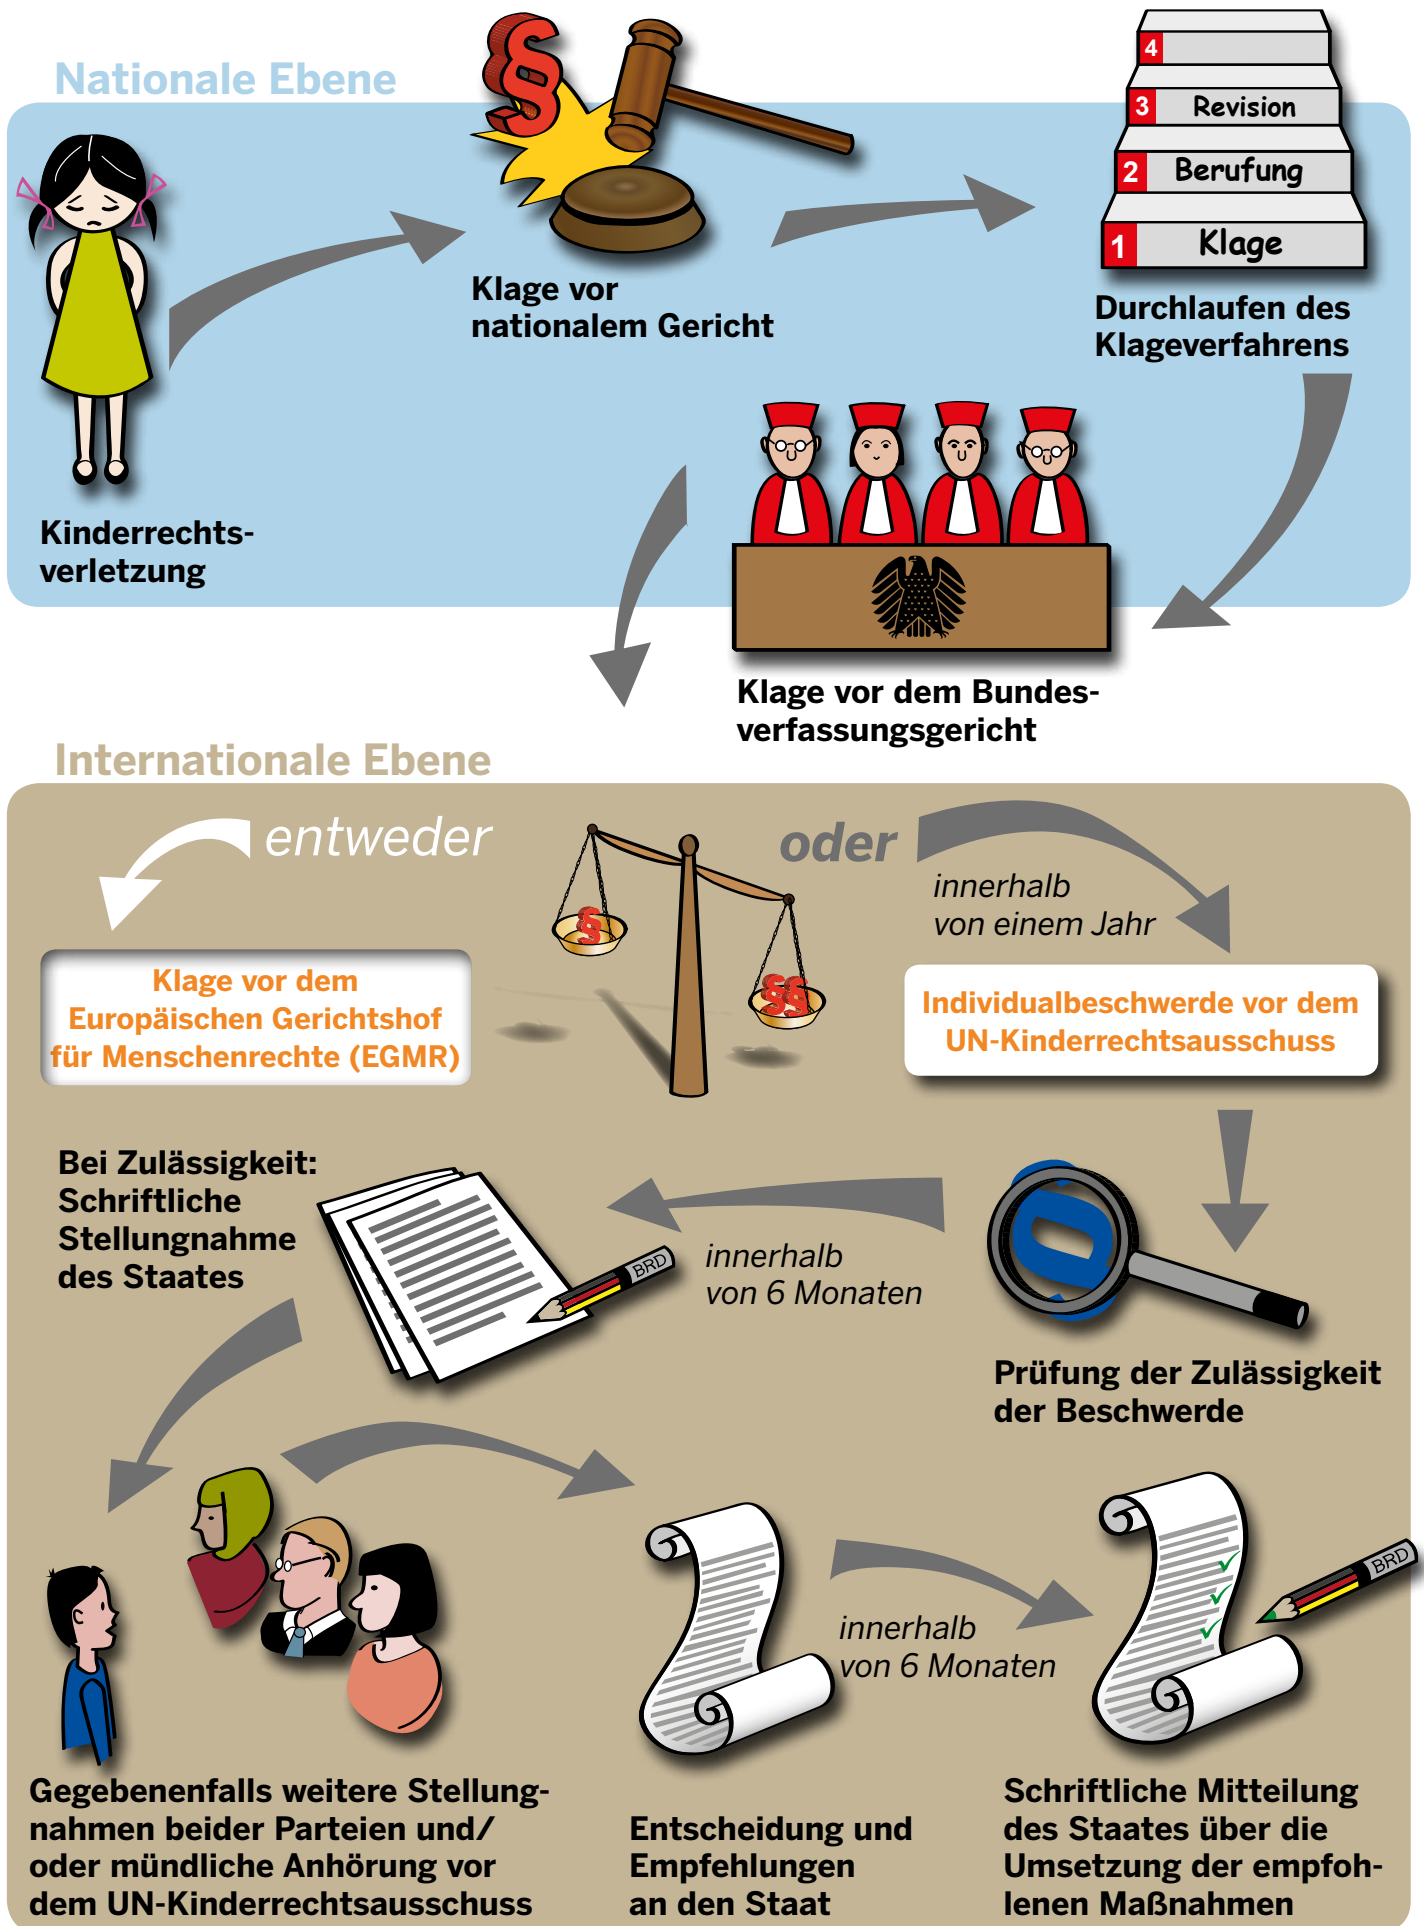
Nationale Ebene

Kinderrechtsverletzung

§

Klage vor nationalem Gericht

4
3 Revision
2 Berufung
1 Klage

Durchlaufen des Klageverfahrens

Klage vor dem Bundesverfassungsgericht

Internationale Ebene

entweder

oder

Klage vor dem Europäischen Gerichtshof für Menschenrechte (EGMR)

innerhalb von einem Jahr

Individualbeschwerde vor dem UN-Kinderrechtsausschuss

Bei Zulässigkeit: Schriftliche Stellungnahme des Staates

BRD

innerhalb von 6 Monaten

Prüfung der Zulässigkeit der Beschwerde

innerhalb von 6 Monaten

BRD

Gegebenenfalls weitere Stellungnahmen beider Parteien und/ oder mündliche Anhörung vor dem UN-Kinderrechtsausschuss

Entscheidung und Empfehlungen an den Staat

Schriftliche Mitteilung des Staates über die Umsetzung der empfohlenen Maßnahmen